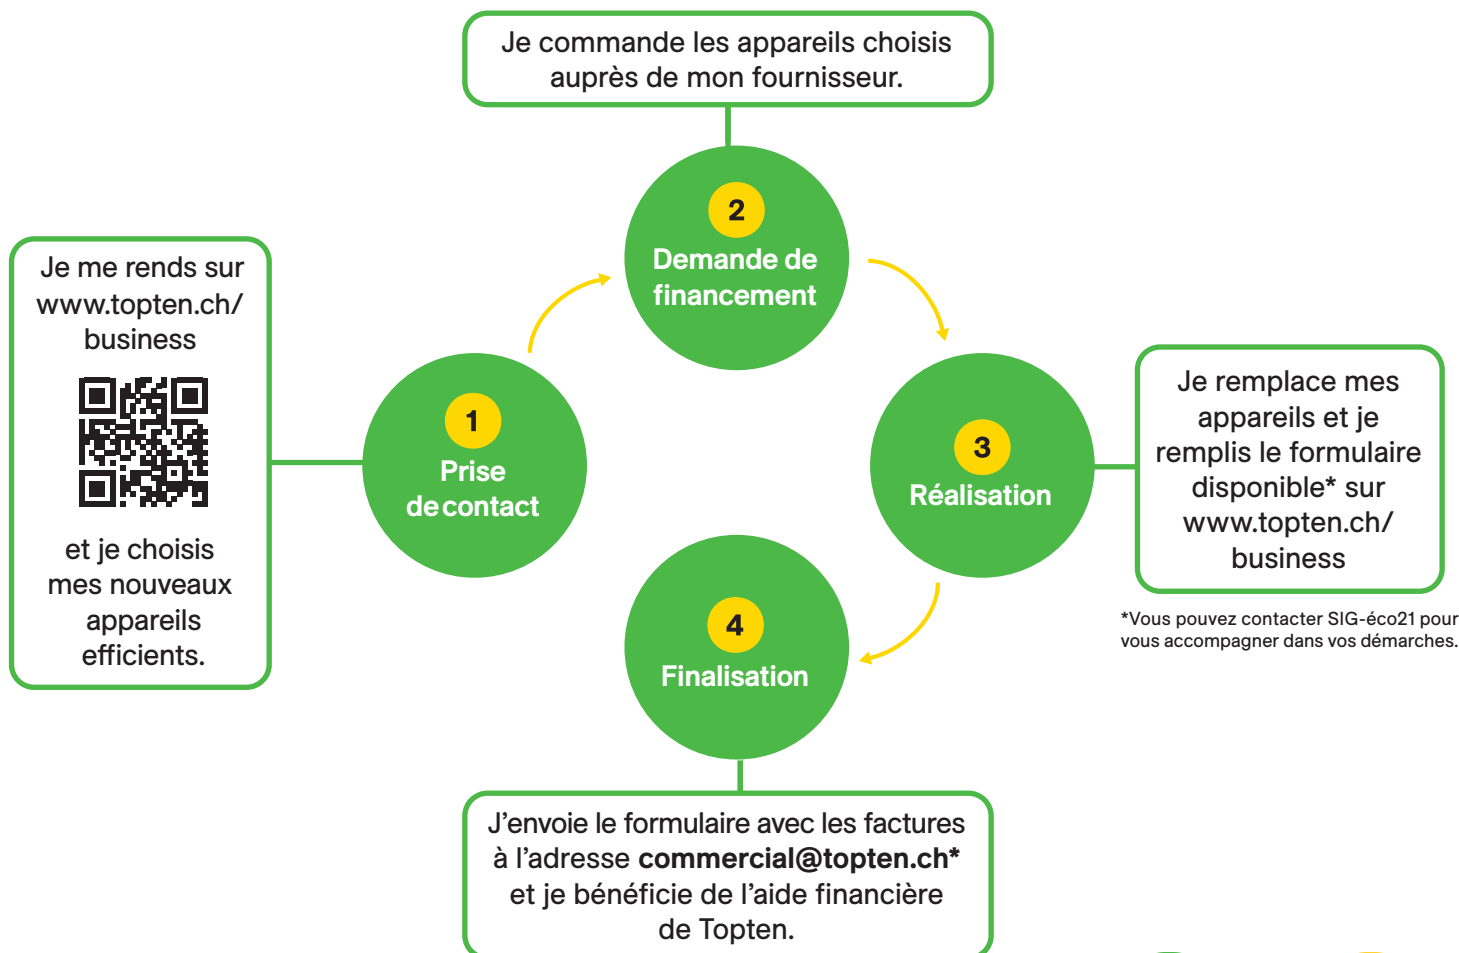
Je commande les appareils choisis auprès de mon fournisseur.

Je me rends sur www.topten.ch/ business

et je choisis mes nouveaux appareils efficients.

1
Prise de contact

2
Demande de financement

3
Réalisation

4
Finalisation

Je remplace mes appareils et je remplis le formulaire disponible* sur www.topten.ch/ business

*Vous pouvez contacter SIG-éco21 pour vous accompagner dans vos démarches.

J’envoie le formulaire avec les factures à l’adresse **commercial@topten.ch*** et je bénéficie de l’aide financière de Topten.